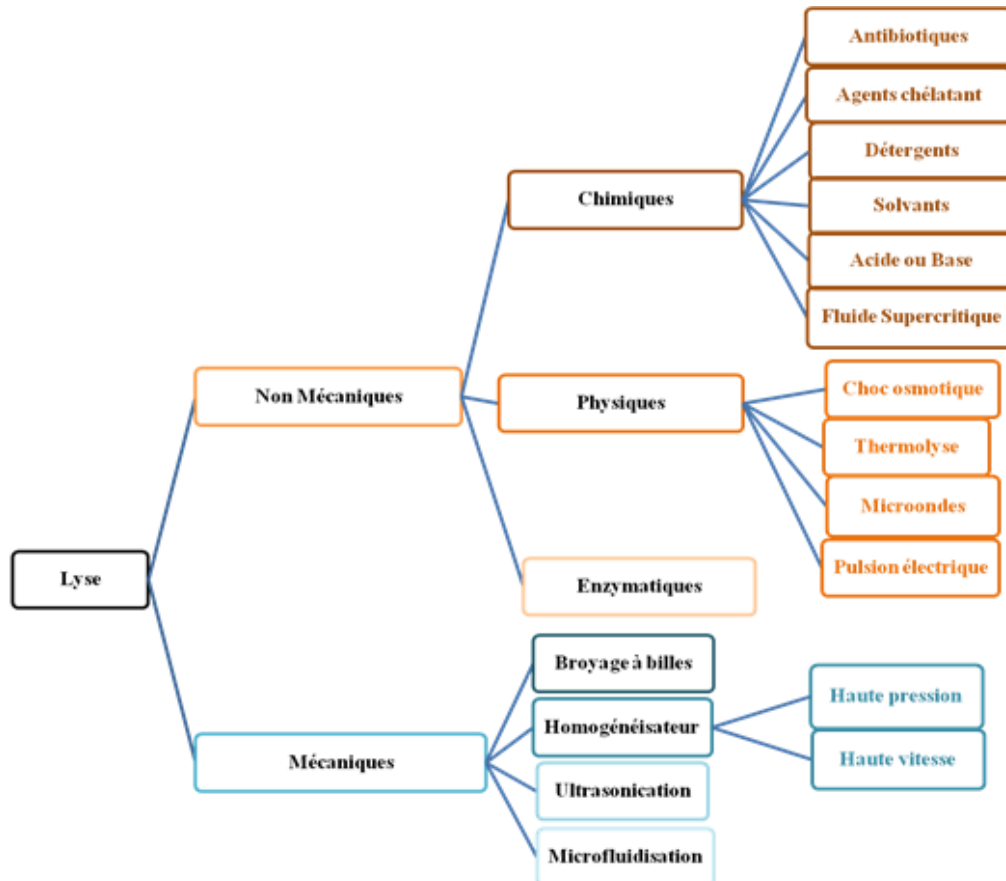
Lyse

Non Mécaniques

Chimiques

Antibiotiques

Agents chélatant

Détergents

Solvants

Acide ou Base

Fluide Supercritique

Physiques

Choc osmotique

Thermolyse

Microondes

Pulsion électrique

Enzymatiques

Mécaniques

Broyage à billes

Homogénéisateur

Haute pression

Haute vitesse

Ultrasonication

Microfluidisation